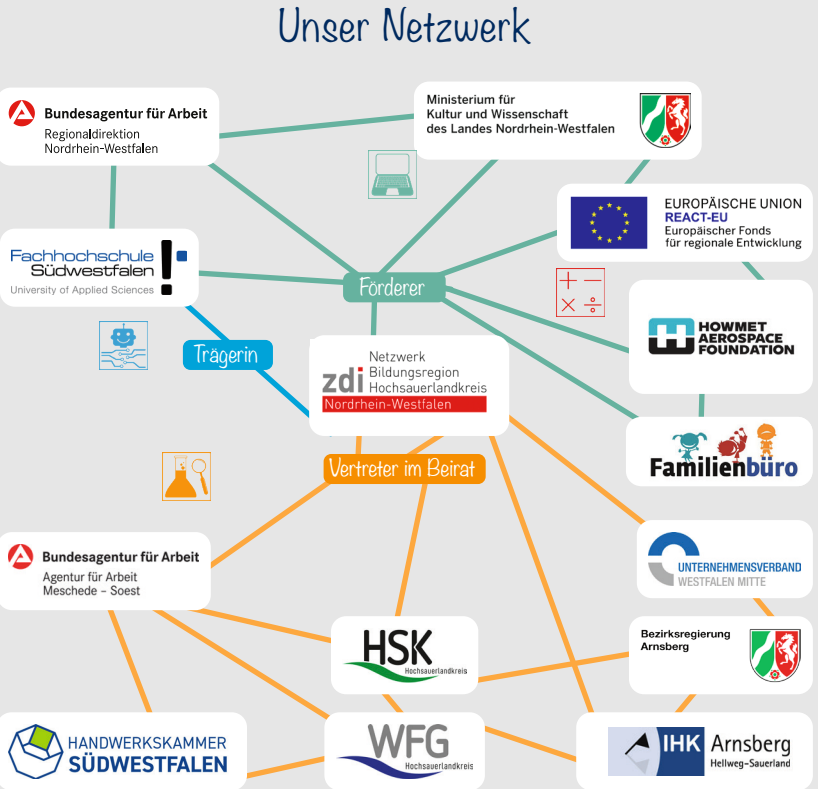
Unser Netzwerk

Bundesagentur für Arbeit
Regionaldirektion
Nordrhein-Westfalen

Ministerium für
Kultur und Wissenschaft
des Landes Nordrhein-Westfalen

EUROPÄISCHE UNION
REACT-EU
Europäischer Fonds
für regionale Entwicklung

Fachhochschule
Südwestfalen
University of Applied Sciences

Förderer

HOWMET
AEROSPACE
FOUNDATION

Trägerin

zdi
Netzwerk
Bildungsregion
Hochsauerlandkreis
Nordrhein-Westfalen

Familienbüro

Vertreter im Beirat

Bundesagentur für Arbeit
Agentur für Arbeit
Meschede - Soest

UNTERNEHMENSVERBAND
WESTFALEN MITTE

HSK
Hochsauerlandkreis

Bezirksregierung
Arnsberg

HANDWERKSKAMMER
SÜDWESTFALEN

WFG
Hochsauerlandkreis

IHK Arnsberg
Hellweg-Sauerland